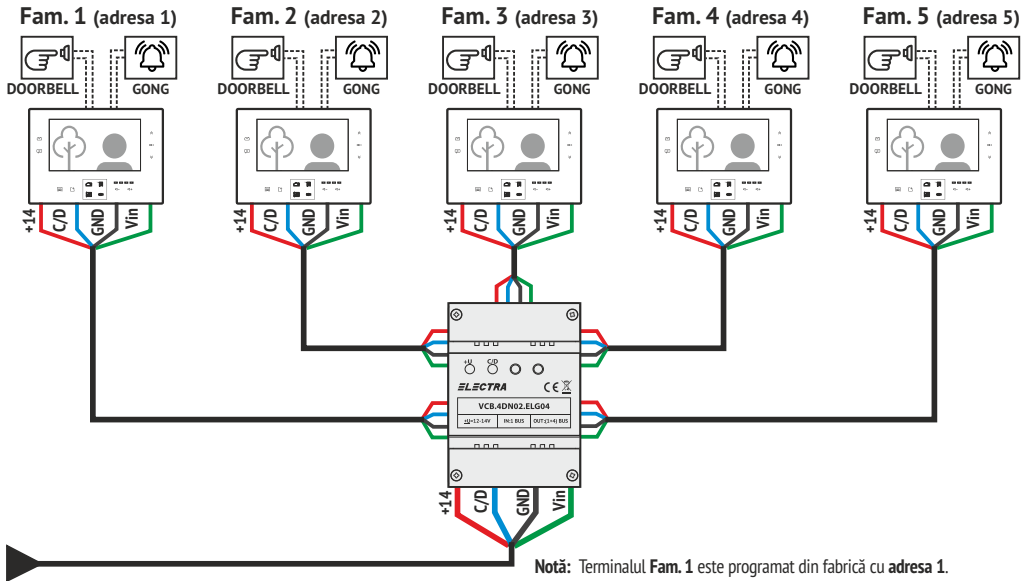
Fam. 1 (adresa 1)
DOORBELL
GONG
+14 C/D GND Vin

Fam. 2 (adresa 2)
DOORBELL
GONG
+14 C/D GND Vin

Fam. 3 (adresa 3)
DOORBELL
GONG
+14 C/D GND Vin

Fam. 4 (adresa 4)
DOORBELL
GONG
+14 C/D GND Vin

Fam. 5 (adresa 5)
DOORBELL
GONG
+14 C/D GND Vin

+U C/D
ELECTRA
CE
VCB.4DN02.ELG04
+U=12-14V IN:1 BUS OUT:(1÷4) BUS

+14 C/D GND Vin

Notă: Terminalul Fam. 1 este programat din fabrică cu adresa 1.